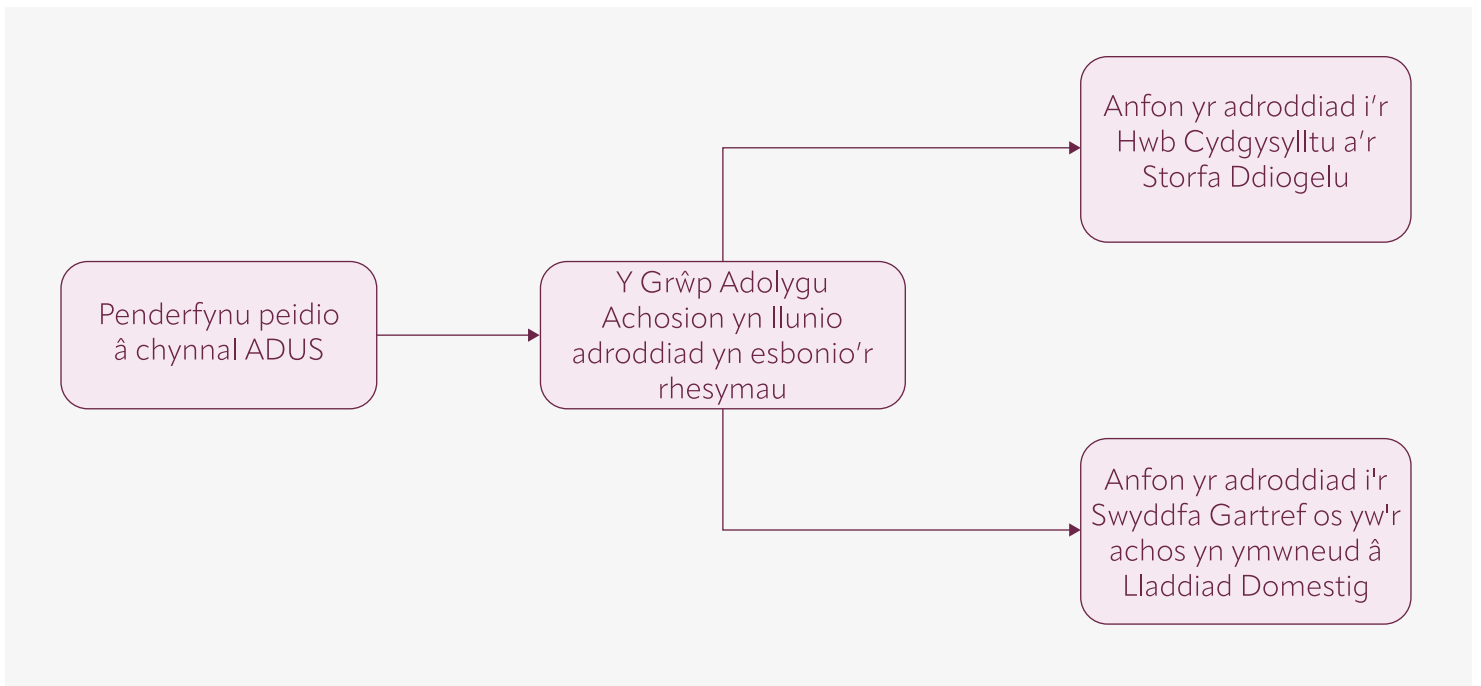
Penderfynu peidio â chynnal ADUS

Y Grŵp Adolygu Achosion yn llunio adroddiad yn esbonio'r rhesymau

Anfon yr adroddiad i'r Hwb Cydgysylltu a'r Storfa Ddiogelu

Anfon yr adroddiad i'r Swyddfa Gartref os yw'r achos yn ymwneud â Lladdiad Domestig